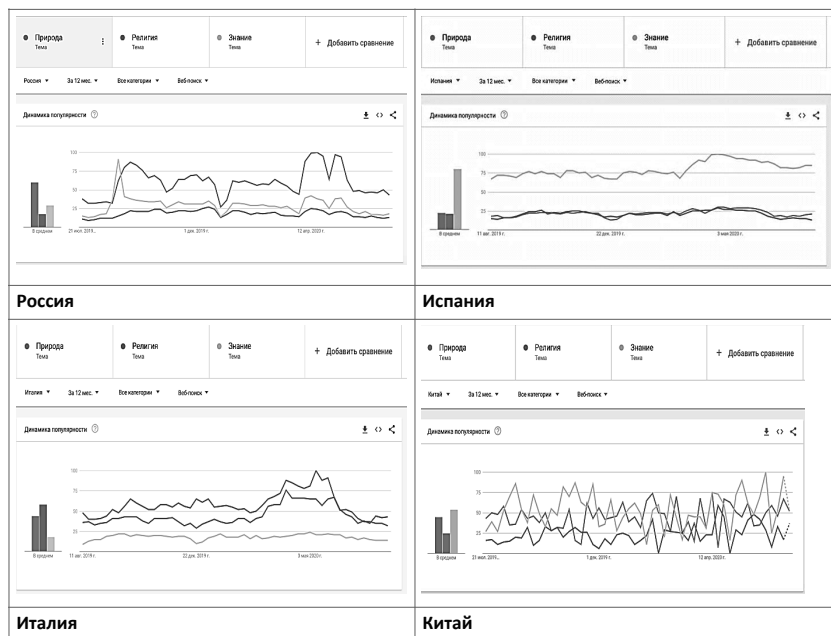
| | |
|---|---|
| Природа Тема · Религия Тема · Знание Тема · + Добавить сравнение · Россия ▾ За 12 мес. ▾ Все категории ▾ Веб-поиск ▾ · Динамика популярности · 100 75 50 25 · В среднем · 21 июл. 2019 г. · 1 дек. 2019 г. · 12 апр. 2020 г. | Природа Тема · Религия Тема · Знание Тема · + Добавить сравнение · Испания ▾ За 12 мес. ▾ Все категории ▾ Веб-поиск ▾ · Динамика популярности · 100 75 50 25 · В среднем · 11 авг. 2019 г. · 22 дек. 2019 г. · 3 мая 2020 г. |
| **Россия** | **Испания** |
| Природа Тема · Религия Тема · Знание Тема · + Добавить сравнение · Италия ▾ За 12 мес. ▾ Все категории ▾ Веб-поиск ▾ · Динамика популярности · 100 75 50 25 · В среднем · 11 авг. 2019 г. · 22 дек. 2019 г. · 3 мая 2020 г. | Природа Тема · Религия Тема · Знание Тема · + Добавить сравнение · Китай ▾ За 12 мес. ▾ Все категории ▾ Веб-поиск ▾ · Динамика популярности · 100 75 50 25 · В среднем · 21 июл. 2019 г. · 1 дек. 2019 г. · 12 апр. 2020 г. |
| **Италия** | **Китай** |